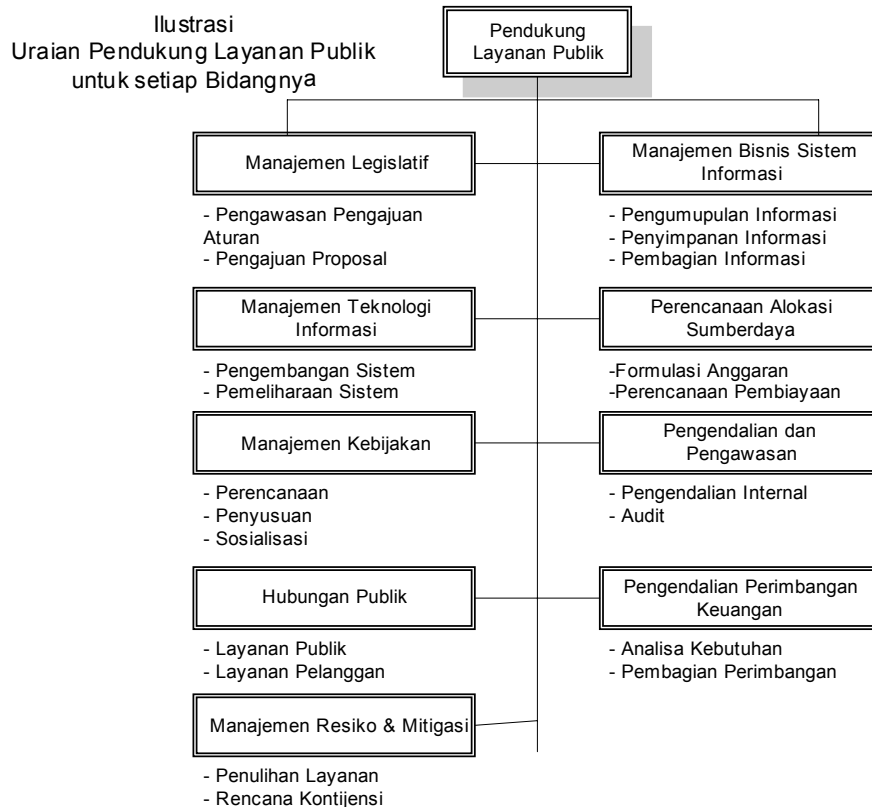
Ilustrasi
Uraian Pendukung Layanan Publik untuk setiap Bidangnya

Pendukung Layanan Publik

Manajemen Legislatif

- Pengawasan Pengajuan Aturan
- Pengajuan Proposal

Manajemen Bisnis Sistem Informasi

- Pengumupulan Informasi
- Penyimpanan Informasi
- Pembagian Informasi

Manajemen Teknologi Informasi

- Pengembangan Sistem
- Pemeliharaan Sistem

Perencanaan Alokasi Sumberdaya

-Formulasi Anggaran
-Perencanaan Pembiayaan

Manajemen Kebijakan

- Perencanaan
- Penyusuan
- Sosialisasi

Pengendalian dan Pengawasan

- Pengendalian Internal
- Audit

Hubungan Publik

- Layanan Publik
- Layanan Pelanggan

Pengendalian Perimbangan Keuangan

- Analisa Kebutuhan
- Pembagian Perimbangan

Manajemen Resiko & Mitigasi

- Penulihan Layanan
- Rencana Kontijensi